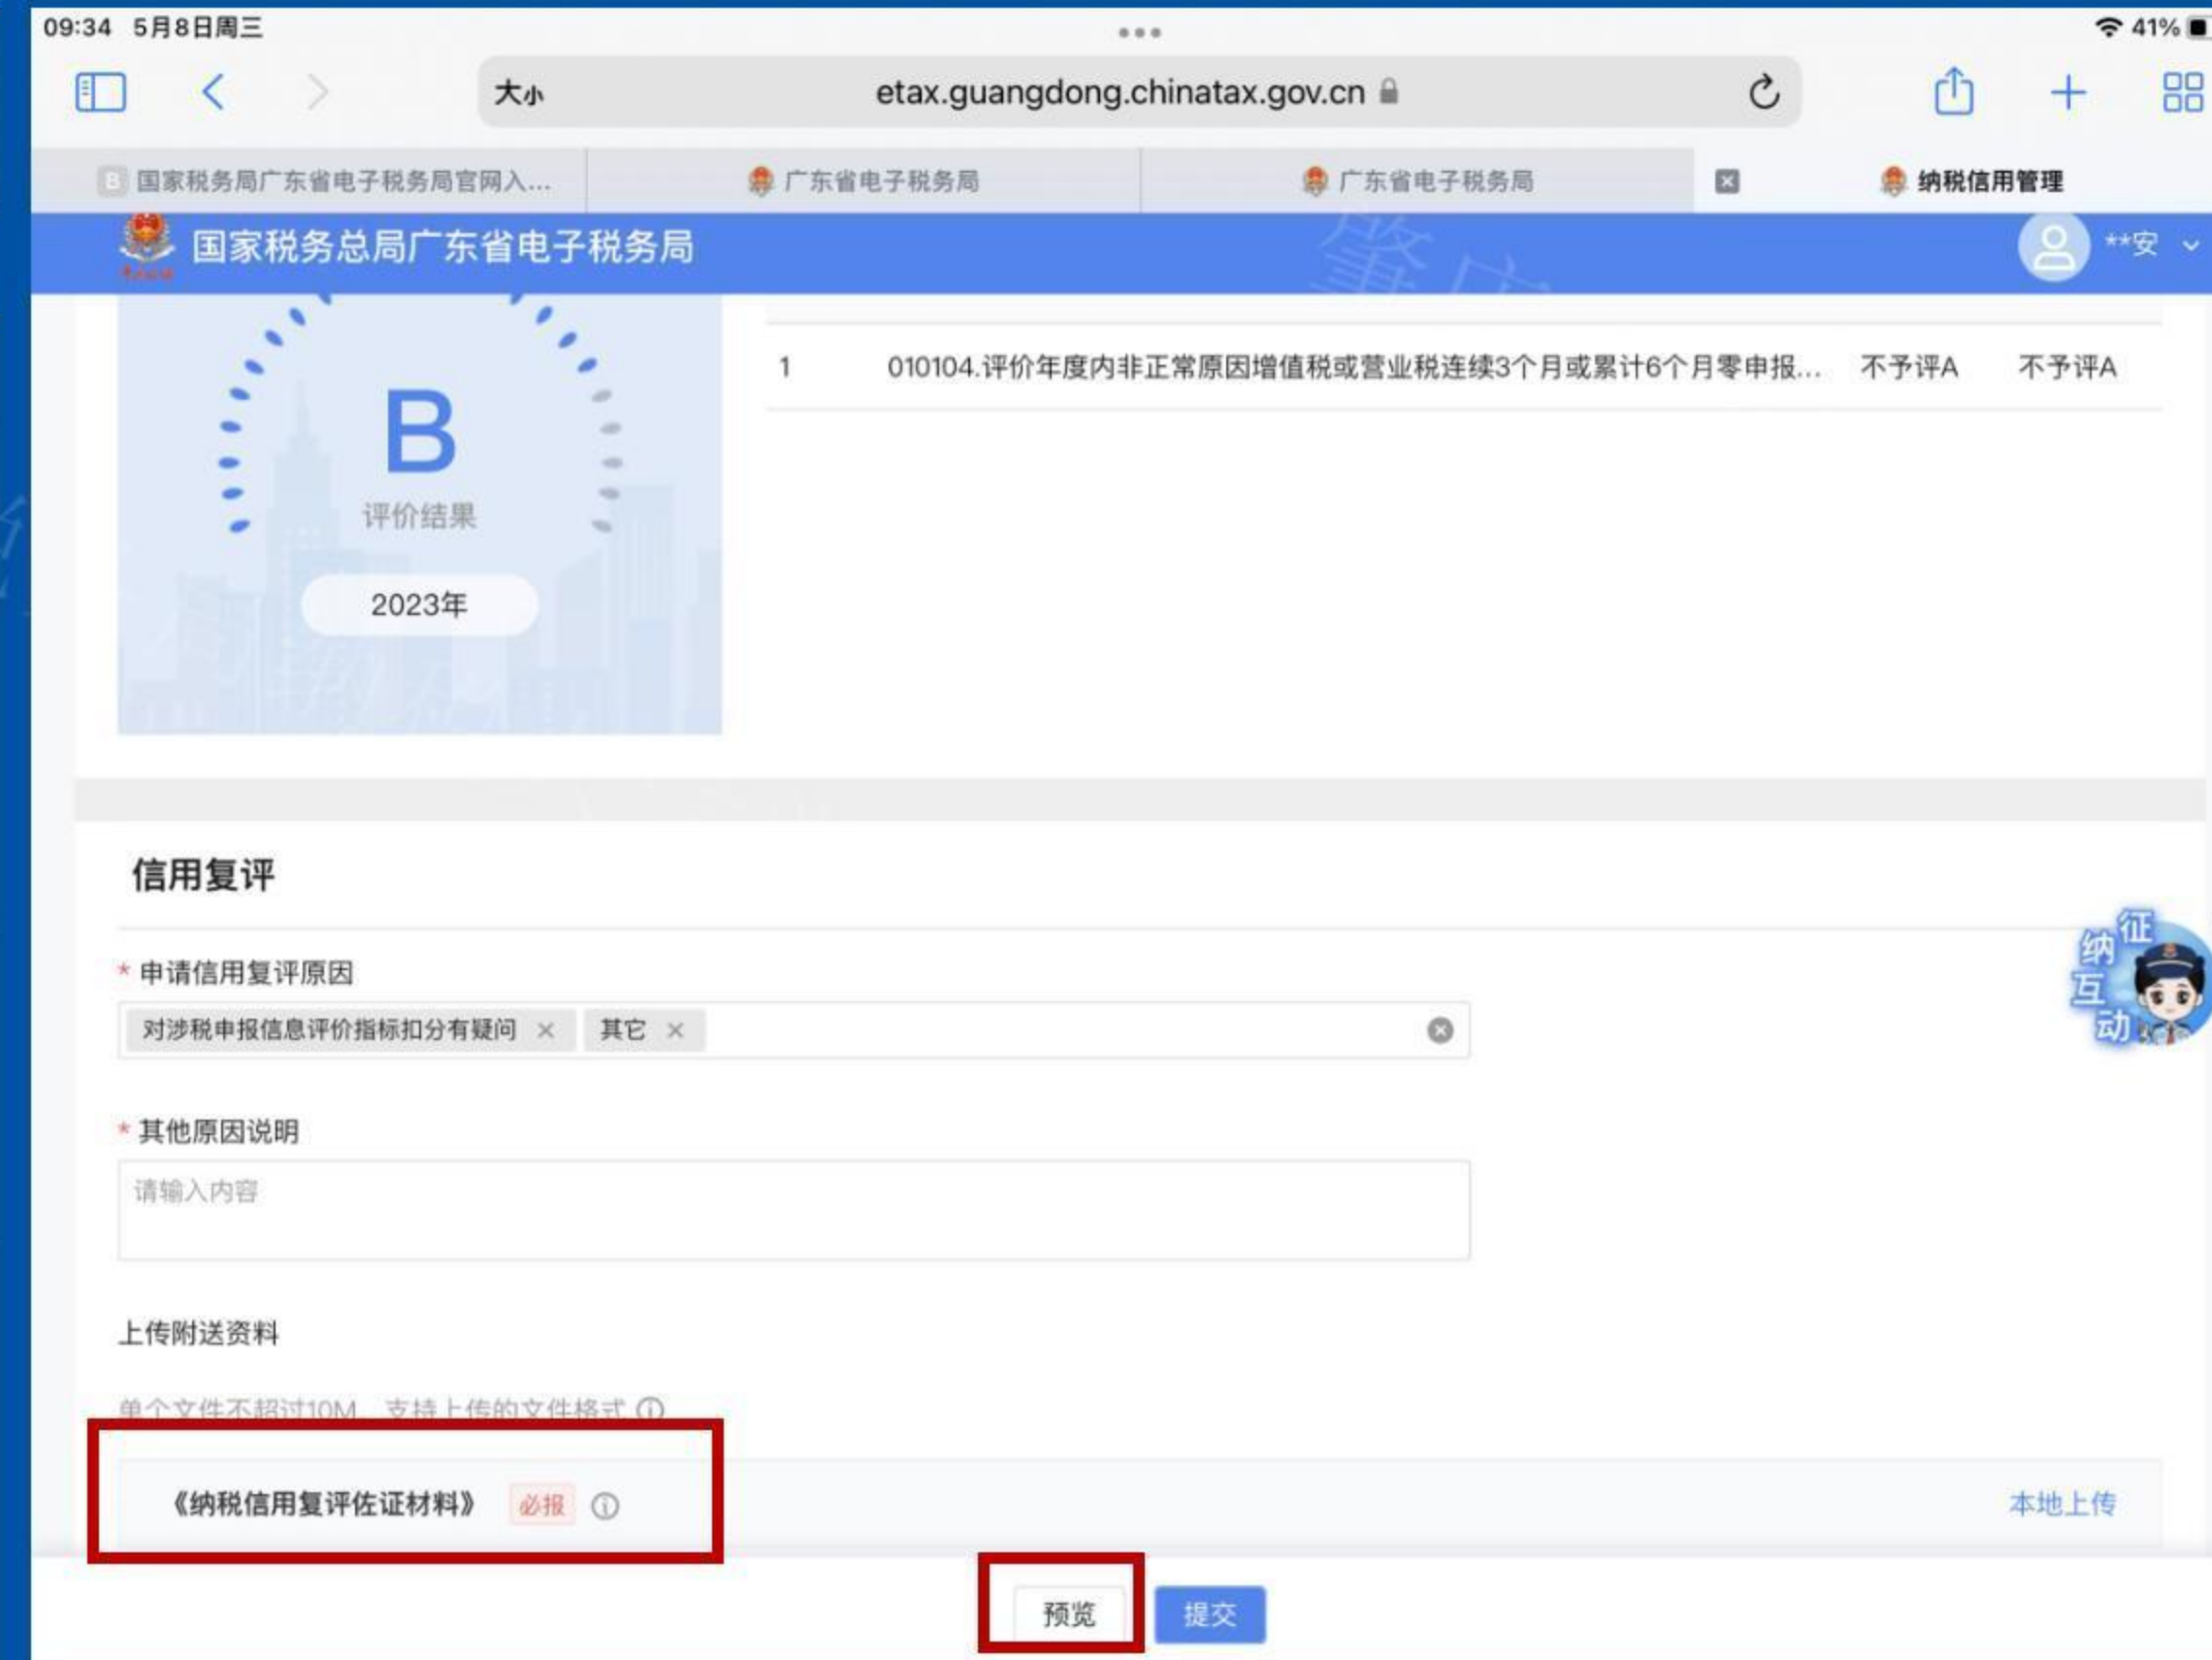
09:34 5月8日周三

41%

大小 etax.guangdong.chinatax.gov.cn

国家税务局广东省电子税务局官网入...
广东省电子税务局
广东省电子税务局
纳税信用管理

国家税务总局广东省电子税务局

**安

B
评价结果
2023年

| 1 | 010104.评价年度内非正常原因增值税或营业税连续3个月或累计6个月零申报... | 不予评A | 不予评A |
|---|---|---|---|

信用复评

* 申请信用复评原因

对涉税申报信息评价指标扣分有疑问 × 其它 ×

* 其他原因说明

请输入内容

上传附送资料

单个文件不超过10M，支持上传的文件格式

《纳税信用复评佐证材料》 必报

本地上传

征纳互动

预览 提交